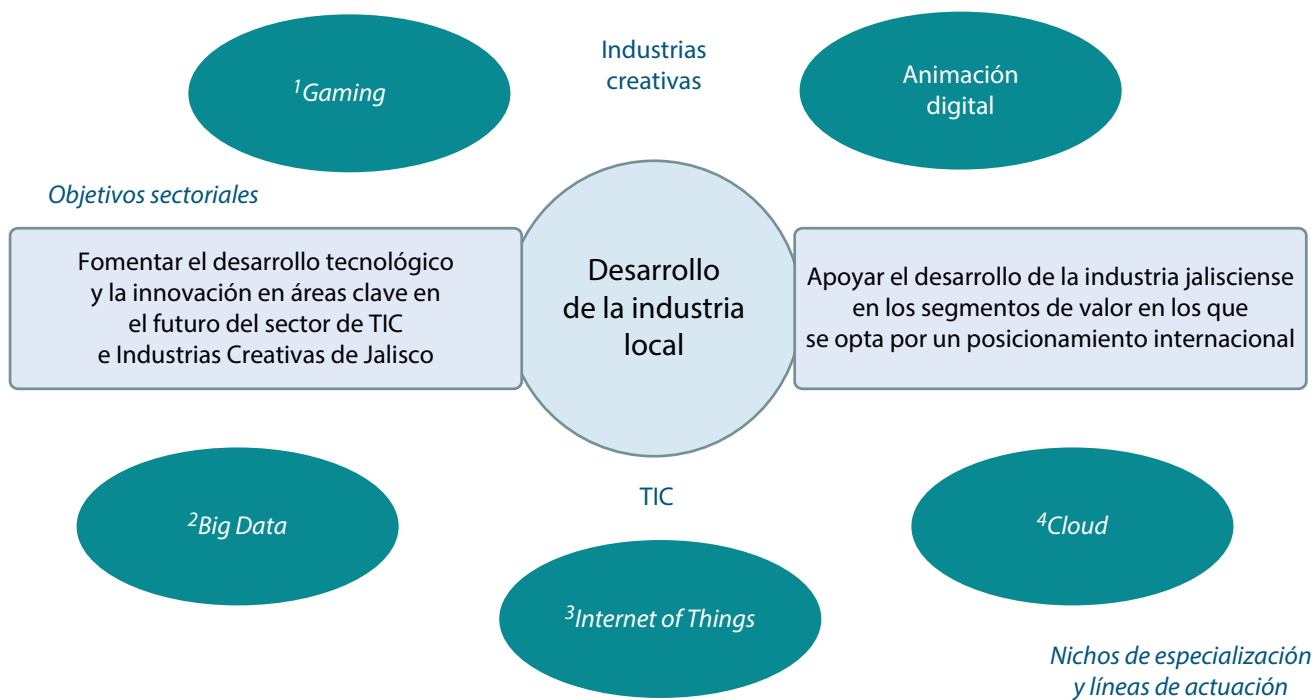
$^1$Gaming

Industrias creativas

Animación digital

Objetivos sectoriales

Fomentar el desarrollo tecnológico y la innovación en áreas clave en el futuro del sector de TIC e Industrias Creativas de Jalisco

Desarrollo de la industria local

Apoyar el desarrollo de la industria jalisciense en los segmentos de valor en los que se opta por un posicionamiento internacional

$^2$Big Data

TIC

$^4$Cloud

$^3$Internet of Things

Nichos de especialización y líneas de actuación